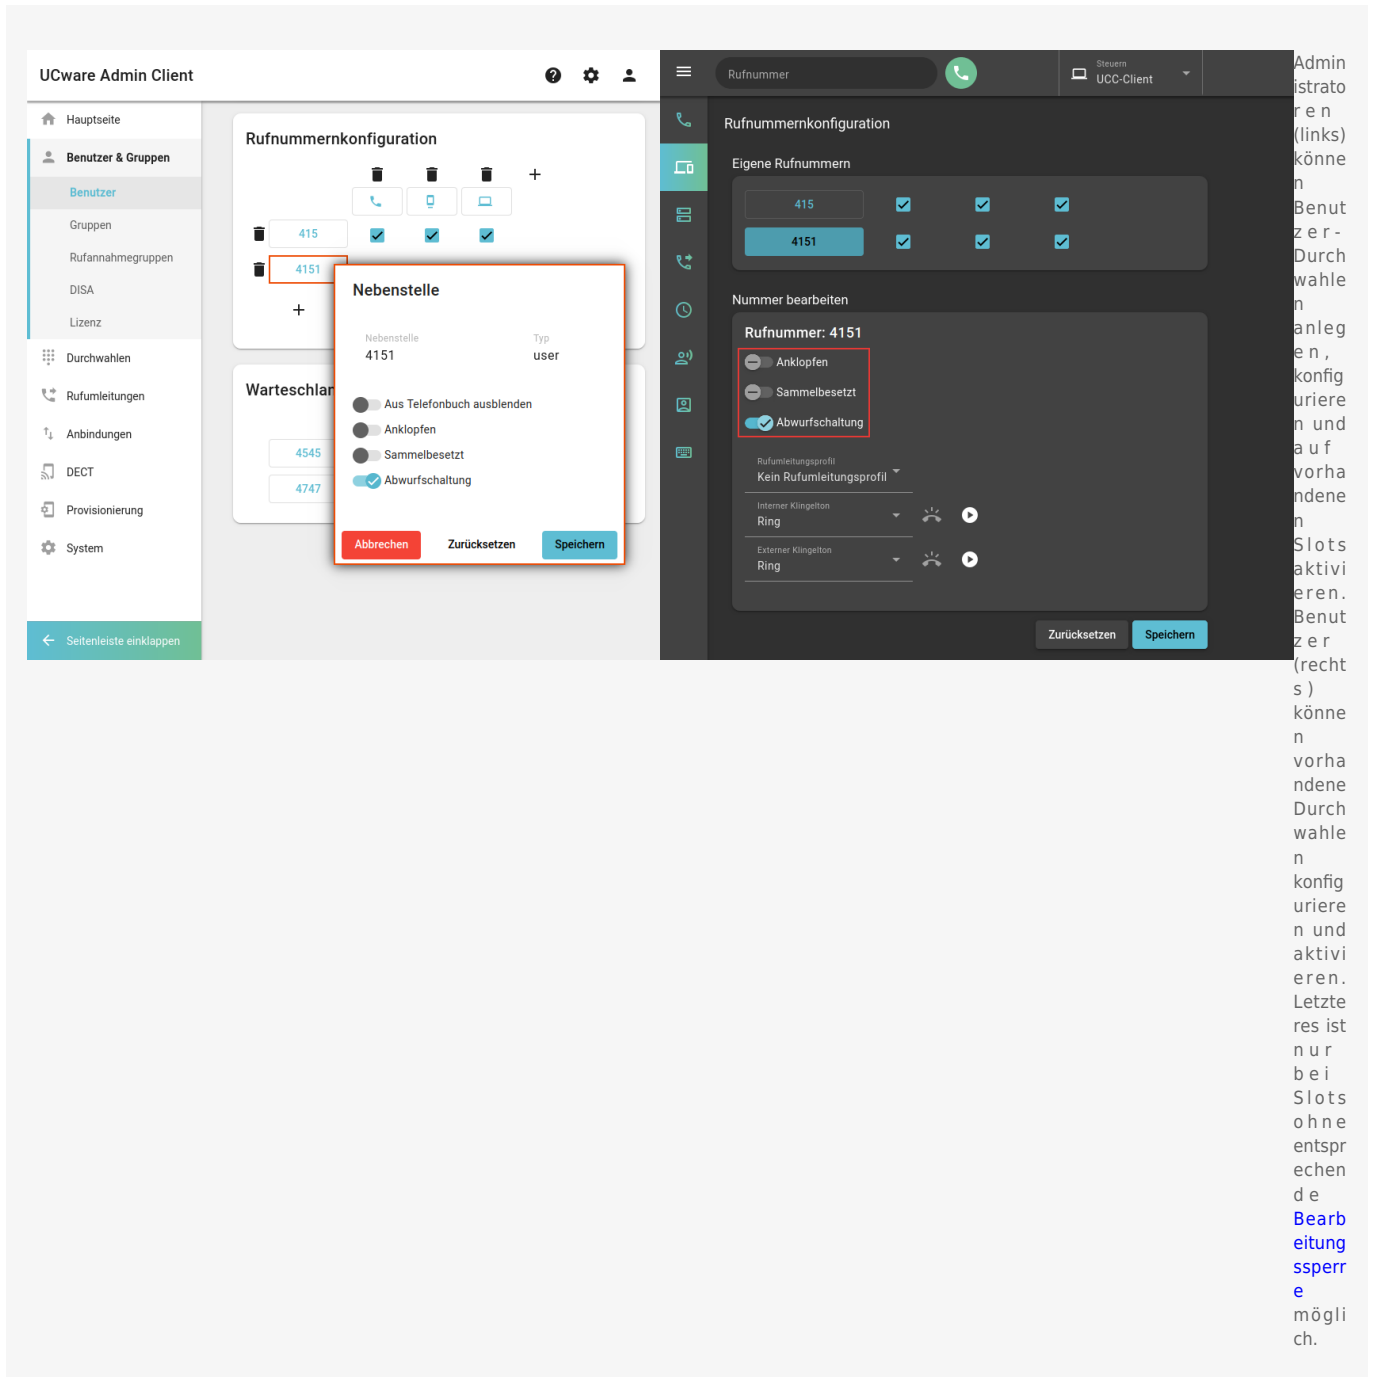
UCware Admin Client

Hauptseite
Benutzer & Gruppen
Benutzer
Gruppen
Rufannahmegruppen
DISA
Lizenz
Durchwahlen
Rufumleitungen
Anbindungen
DECT
Provisionierung
System
Seitenleiste einklappen

Rufnummernkonfiguration

415
4151
+

Warteschlan
4545
4747

Nebenstelle
Nebenstelle
4151
Typ
user
Aus Telefonbuch ausblenden
Anklopfen
Sammelbesetzt
Abwurfschaltung
Abbrechen
Zurücksetzen
Speichern

Rufnummer
Steuern
UCC-Client

Rufnummernkonfiguration
Eigene Rufnummern
415
4151
Nummer bearbeiten
Rufnummer: 4151
Anklopfen
Sammelbesetzt
Abwurfschaltung
Rufumleitungsprofil
Kein Rufumleitungsprofil
Interner Klingelton
Ring
Externer Klingelton
Ring
Zurücksetzen
Speichern

Administratoren (links) können Benutzer-Durchwahlen anlegen, konfigurieren und auf vorhandenen Slots aktivieren. Benutzer (rechts) können vorhandene Durchwahlen konfigurieren und aktivieren. Letzteres ist nur bei Slots ohne entsprechende Bearbeitungssperre möglich.